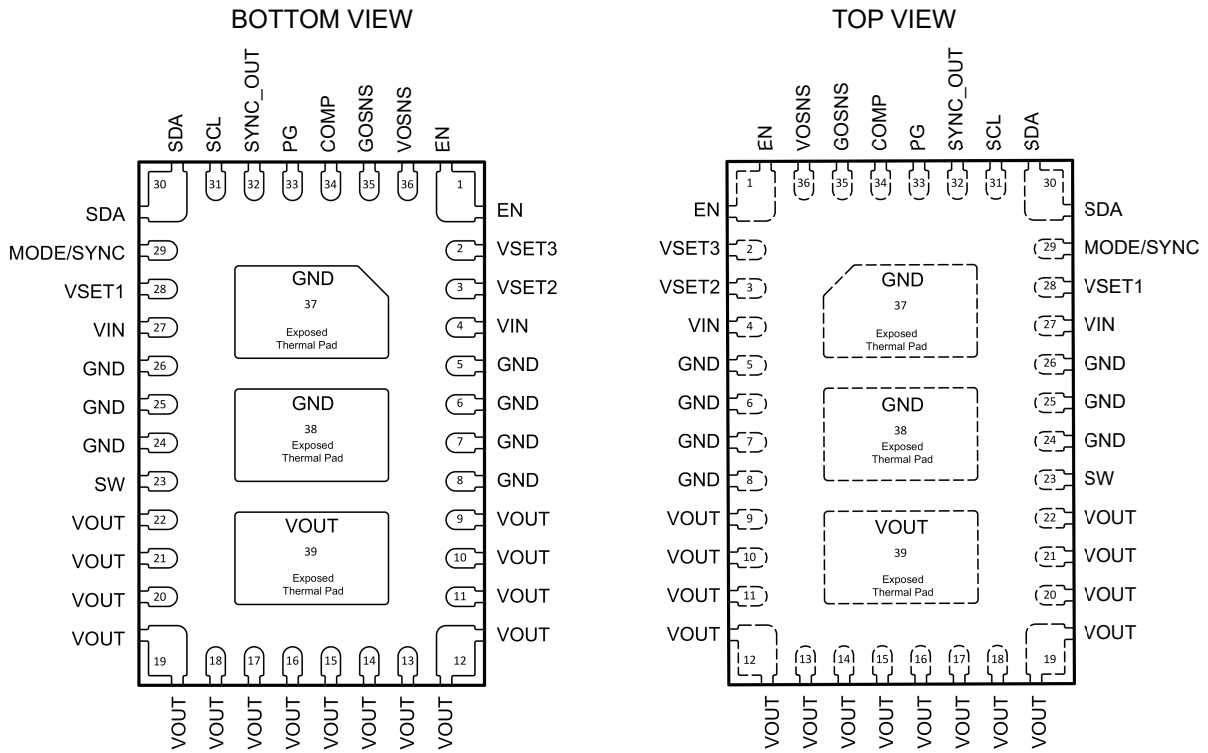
BOTTOM VIEW

SDA SCL SYNC_OUT PG COMP GOSNS VOSNS EN

30 31 32 33 34 35 36 1

SDA 29 MODE/SYNC 28 VSET1 27 VIN 26 GND 25 GND 24 GND 23 SW 22 VOUT 21 VOUT 20 VOUT 19 VOUT

EN 2 VSET3 3 VSET2 4 VIN 5 GND 6 GND 7 GND 8 GND 9 VOUT 10 VOUT 11 VOUT 12 VOUT

GND
37
Exposed
Thermal Pad

GND
38
Exposed
Thermal Pad

VOUT
39
Exposed
Thermal Pad

19 18 17 16 15 14 13 12

VOUT VOUT VOUT VOUT VOUT VOUT VOUT VOUT

TOP VIEW

EN VOSNS GOSNS COMP PG SYNC_OUT SCL SDA

1 36 35 34 33 32 31 30

EN 2 VSET3 3 VSET2 4 VIN 5 GND 6 GND 7 GND 8 GND 9 VOUT 10 VOUT 11 VOUT 12 VOUT

SDA 29 MODE/SYNC 28 VSET1 27 VIN 26 GND 25 GND 24 GND 23 SW 22 VOUT 21 VOUT 20 VOUT 19 VOUT

GND
37
Exposed
Thermal Pad

GND
38
Exposed
Thermal Pad

VOUT
39
Exposed
Thermal Pad

12 13 14 15 16 17 18 19

VOUT VOUT VOUT VOUT VOUT VOUT VOUT VOUT